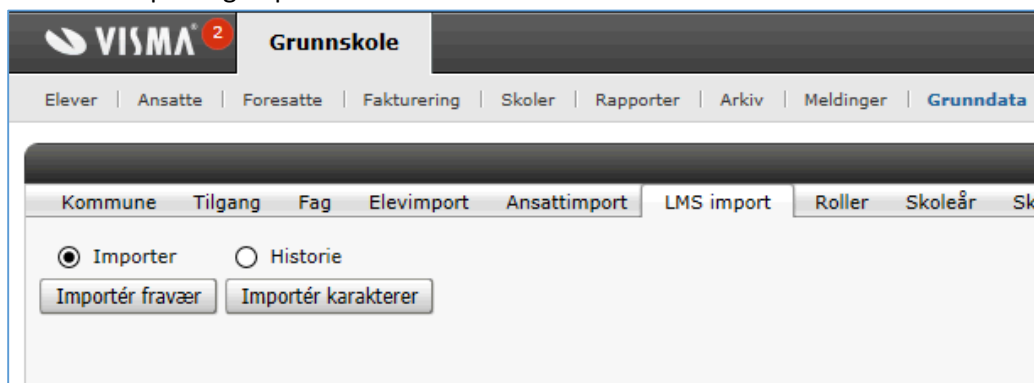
VISMA 2 Grunnskole

Elever | Ansatte | Foresatte | Fakturering | Skoler | Rapporter | Arkiv | Meldinger | Grunndata

Kommune Tilgang Fag Elevimport Ansattimport LMS import Roller Skoleår Sk

Importer Historie

Importér fravær Importér karakterer